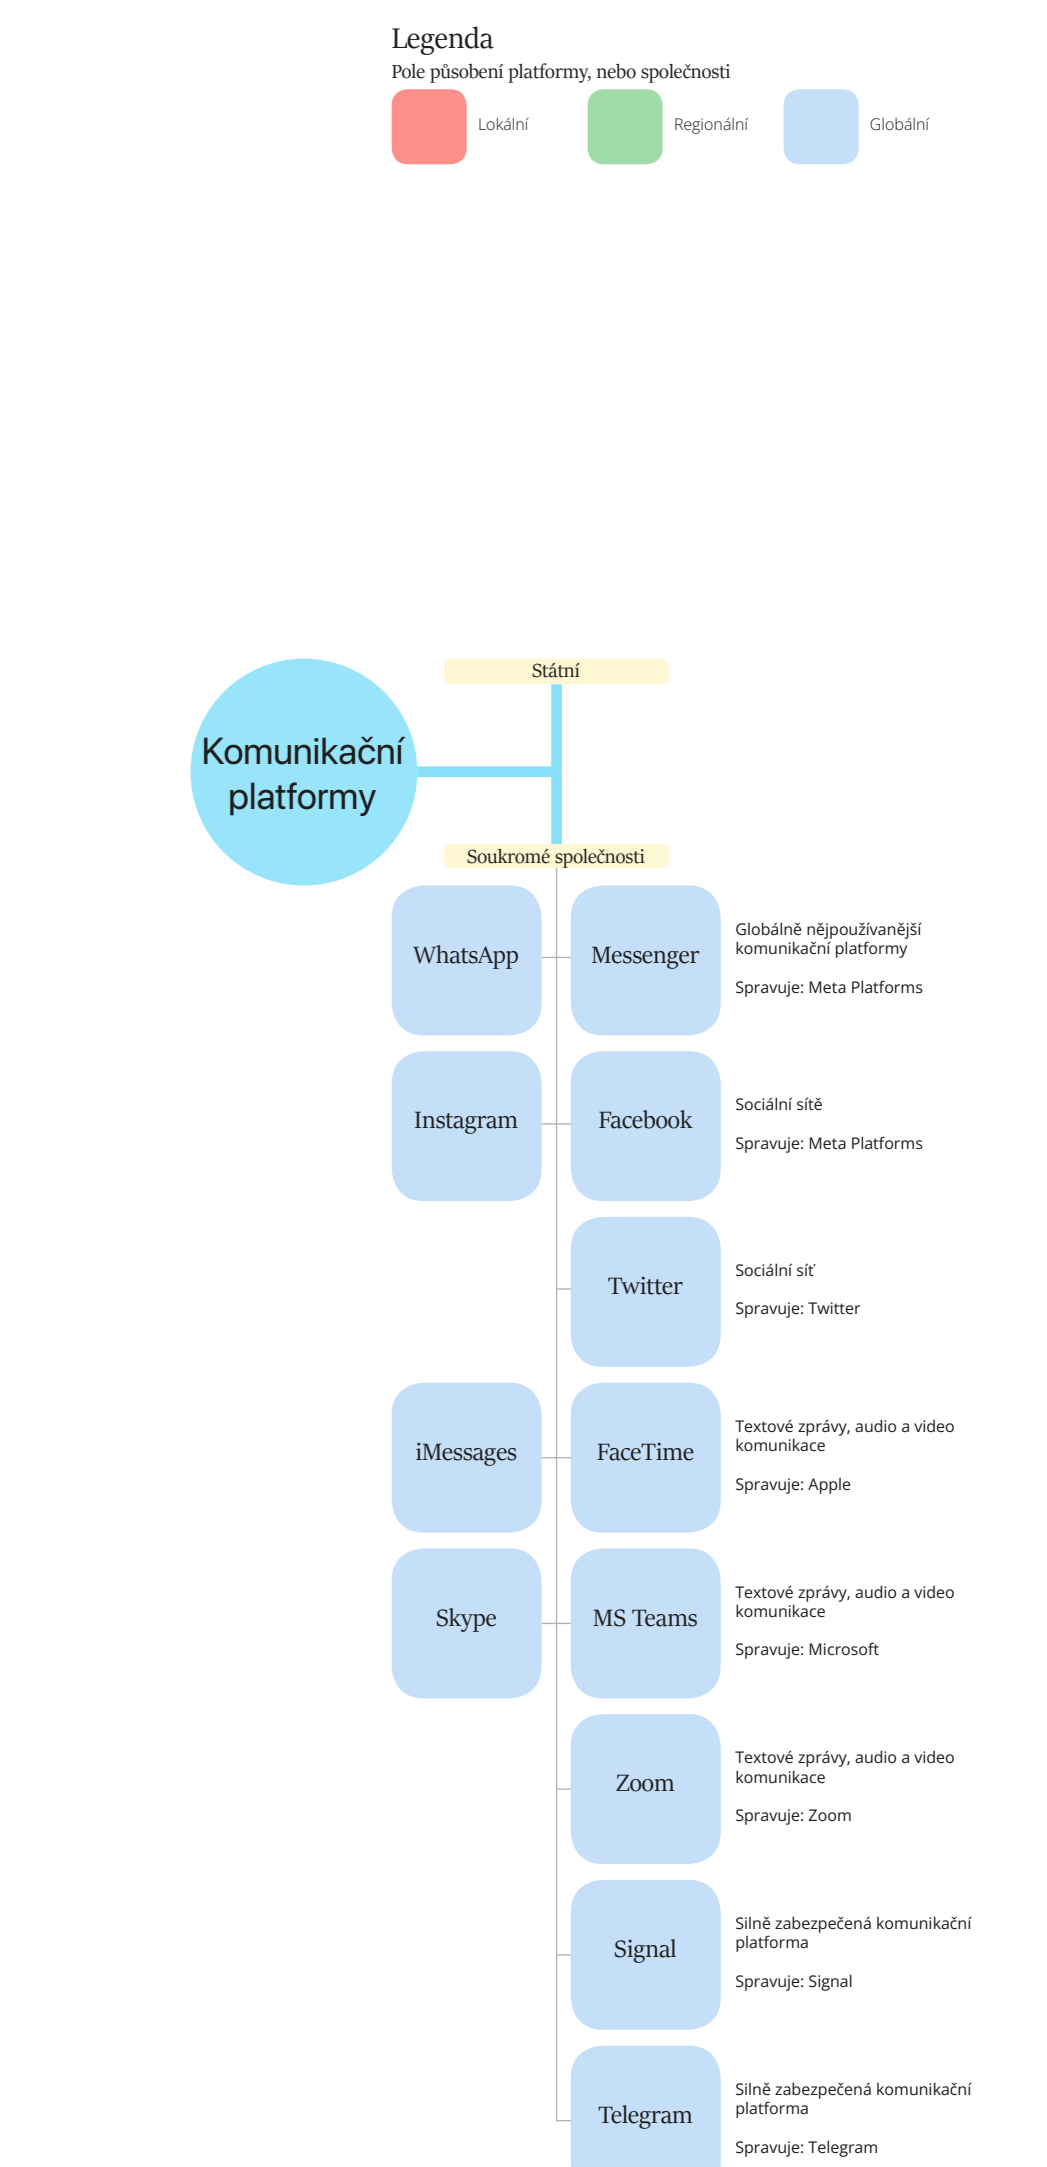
Legenda
Pole působení platformy, nebo společnosti

Lokální

Regionální

Globální

Státní

Komunikační platformy

Soukromé společnosti

WhatsApp

Messenger

Globálně nějpoužívanější komunikační platformy

Spravuje: Meta Platforms

Instagram

Facebook

Sociální sítě

Spravuje: Meta Platforms

Twitter

Sociální síť

Spravuje: Twitter

iMessages

FaceTime

Textové zprávy, audio a video komunikace

Spravuje: Apple

Skype

MS Teams

Textové zprávy, audio a video komunikace

Spravuje: Microsoft

Zoom

Textové zprávy, audio a video komunikace

Spravuje: Zoom

Signal

Silně zabezpečená komunikační platforma

Spravuje: Signal

Telegram

Silně zabezpečená komunikační platforma

Spravuje: Telegram